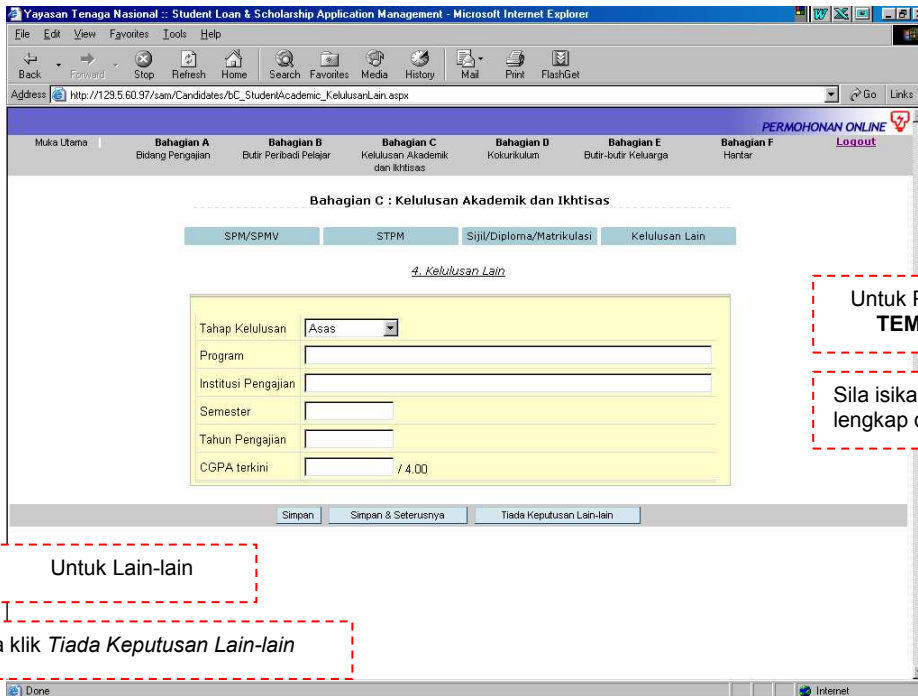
Yayasan Tenaga Nasional :: Student Loan & Scholarship Application Management - Microsoft Internet Explorer

File Edit View Favorites Tools Help

Back Forward Stop Refresh Home Search Favorites Media History Mail Print FlashGet

Address http://129.5.60.97/sam/Candidates/bC_StudentAcademic_KelulusanLain.aspx

Go Links

PERMOHONAN ONLINE

Muka Utama | Bahagian A Bidang Pengajian | Bahagian B Butir Peribadi Pelajar | Bahagian C Kelulusan Akademik dan Ikhtisas | Bahagian D Kokurikulum | Bahagian E Butir-butir Keluarga | Bahagian F Hantar | Logout

Bahagian C : Kelulusan Akademik dan Ikhtisas

SPM/SPMV | STPM | Sijil/Diploma/Matrikulasi | Kelulusan Lain

4. Kelulusan Lain

| | |
|---|---|
| Tahap Kelulusan | Asas |
| Program | |
| Institusi Pengajian | |
| Semester | |
| Tahun Pengajian | |
| CGPA terkini | / 4.00 |

Simpan | Simpan & Seterusnya | Tiada Keputusan Lain-lain

Untuk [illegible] TEM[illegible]

Sila isika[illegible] lengkap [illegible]

Untuk Lain-lain

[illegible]a klik Tiada Keputusan Lain-lain

Done

Internet